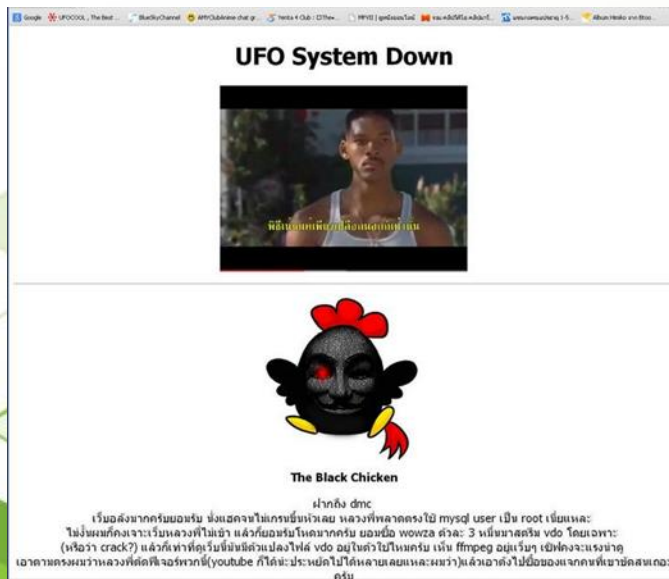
Google UFOCOOL , The Best ... BlueSkyChannel AMVClubAnime chat gr... Yenta 4 Club : D'Thev... PFVII | ยุคมืดของโลก ดนตรีคลิปที่ใช้... Album Henko ... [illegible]

UFO System Down

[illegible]

The Black Chicken

ฝากถึง dmc

เว็บอลังมากครับยอมรับ ทั้งแฮคจนไม่เกรงขึ้นหัวเลย หลวงพี่พลาดตรงใช้ mysql user เป็น root เนี่ยแหละ ไม่งั้นผมก็คงเจาะเว็บหลวงพี่ไม่เข้า แล้วก็ยอมรับโหดมากครับ ยอมซื้อ wowza ตัวละ 3 หมื่นมาสตรีม vdo โดยเฉพาะ (หรือว่า crack?) แล้วก็เท่าที่ดูเว็บนี้มีตัวแปลงไฟล์ vdo อยู่ในตัวไปไหนครับ เห็น ffmpeg อยู่เว็บๆ เซิฟคงจะแรงน่าดู เอาตามตรงผมว่าหลวงพี่ตัดฟีเจอร์พวกนี้(youtube ก็ได้น่ะ ประหยัดไปได้หลายเลยแหละผมว่า)แล้วเอาตังไปซื้อของแจกคนที่เขาขัดสนเถอะครับ